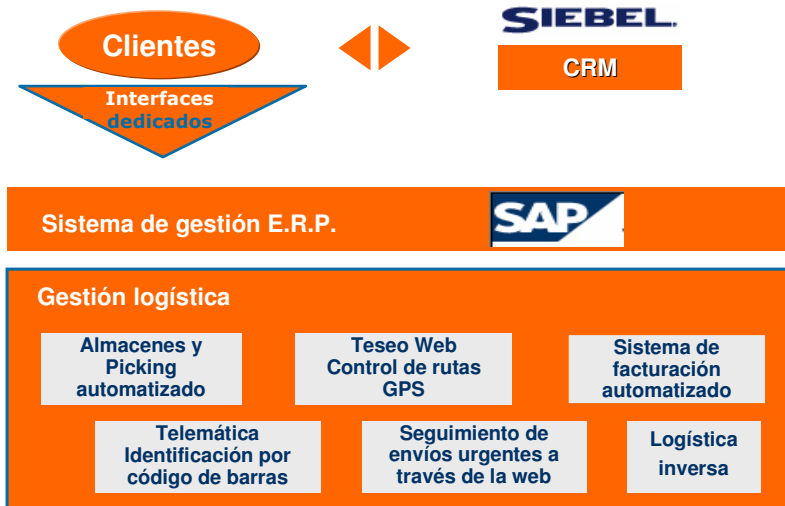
Clientes

Interfaces dedicados

SIEBEL.

CRM

Sistema de gestión E.R.P.

SAP

Gestión logística

Almacenes y Picking automatizado

Teseo Web Control de rutas GPS

Sistema de facturación automatizado

Telemática Identificación por código de barras

Seguimiento de envíos urgentes a través de la web

Logística inversa